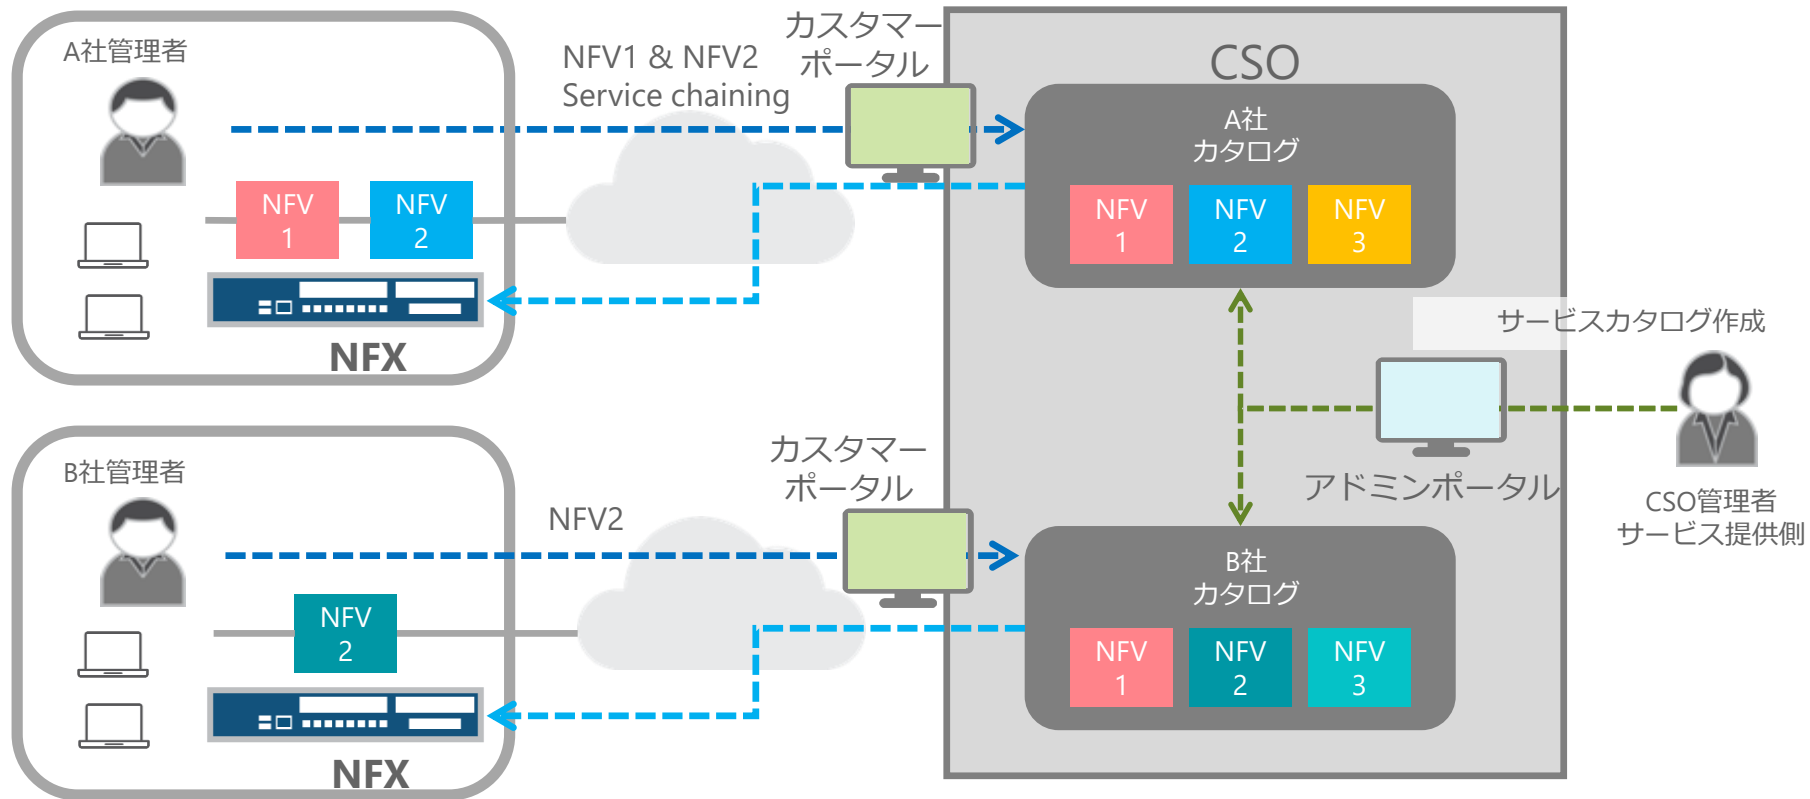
A社管理者

NFV 1 NFV 2

NFX

NFV1 & NFV2
Service chaining

カスタマーポータル

CSO

A社
カタログ

NFV 1 NFV 2 NFV 3

サービスカタログ作成

アドミンポータル

CSO管理者
サービス提供側

B社管理者

NFV 2

NFX

NFV2

カスタマーポータル

B社
カタログ

NFV 1 NFV 2 NFV 3